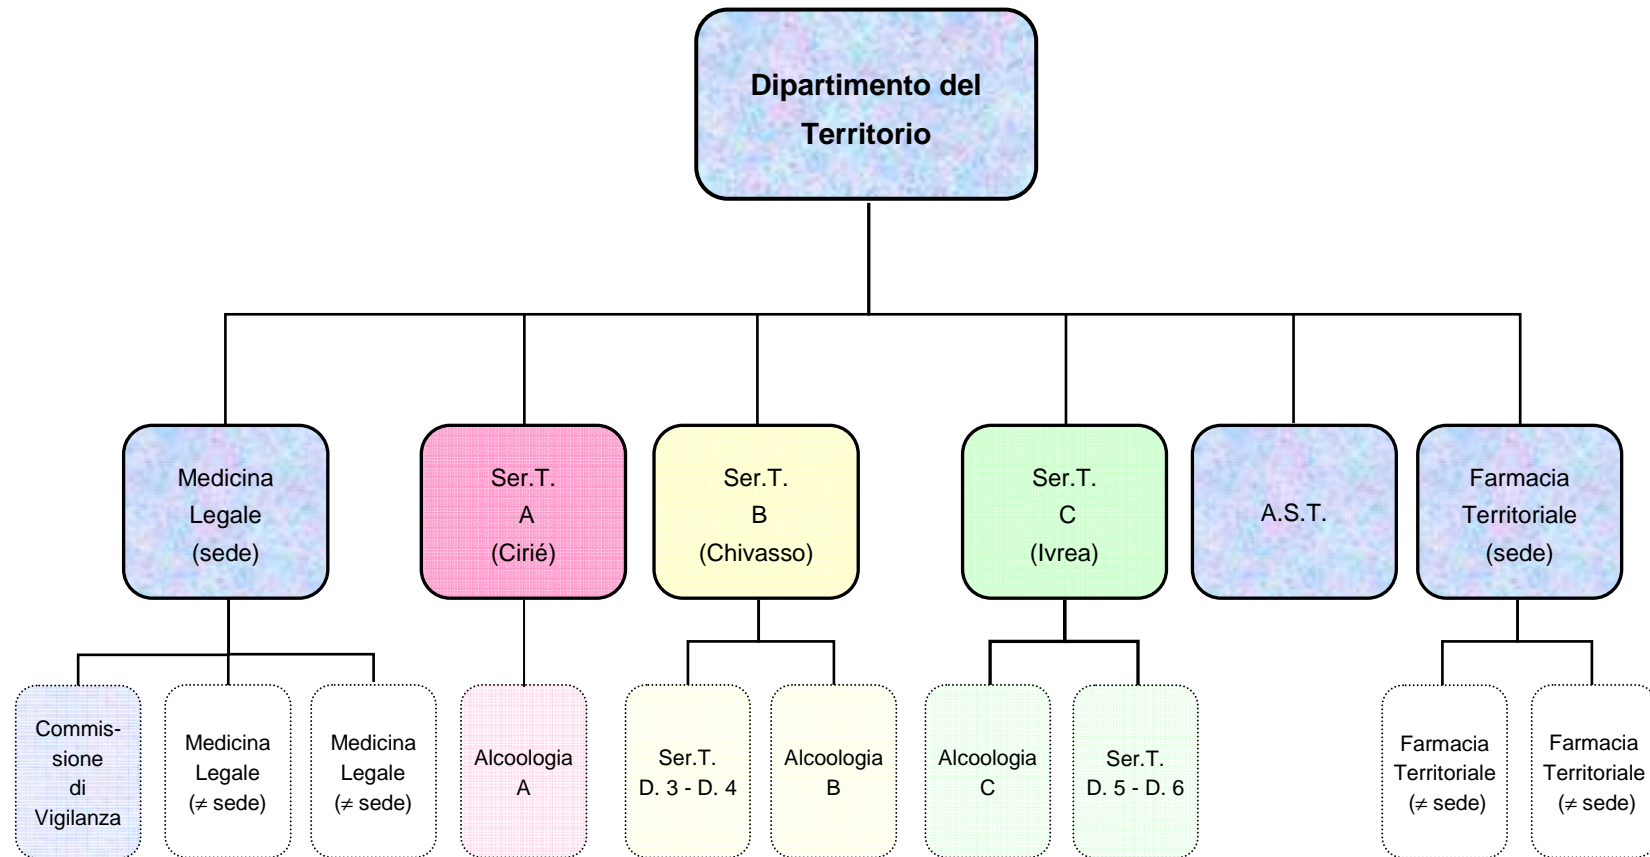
Dipartimento del Territorio

Medicina Legale (sede)

Ser.T. A (Cirié)

Ser.T. B (Chivasso)

Ser.T. C (Ivrea)

A.S.T.

Farmacia Territoriale (sede)

Commissione di Vigilanza

Medicina Legale ($\neq$ sede)

Medicina Legale ($\neq$ sede)

Alcoologia A

Ser.T. D. 3 - D. 4

Alcoologia B

Alcoologia C

Ser.T. D. 5 - D. 6

Farmacia Territoriale ($\neq$ sede)

Farmacia Territoriale ($\neq$ sede)